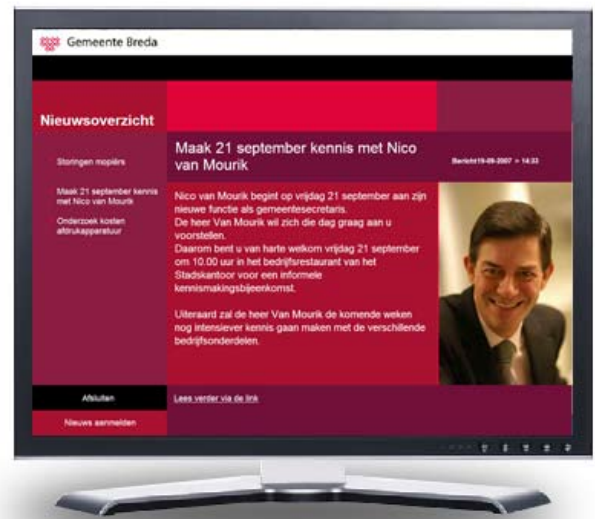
Gemeente Breda

Nieuwsoverzicht

Storingen mopiërs

Maak 21 september kennis met Nico van Mourik

Onderzoek kosten afdrukapparatuur

Maak 21 september kennis met Nico van Mourik

Bericht19-09-2007 > 14:33

Nico van Mourik begint op vrijdag 21 september aan zijn nieuwe functie als gemeentesecretaris.
De heer Van Mourik wil zich die dag graag aan u voorstellen.
Daarom bent u van harte welkom vrijdag 21 september om 10.00 uur in het bedrijfsrestaurant van het Stadskantoor voor een informele kennismakingsbijeenkomst.

Uiteraard zal de heer Van Mourik de komende weken nog intensiever kennis gaan maken met de verschillende bedrijfsonderdelen.

Afsluiten

Nieuws aanmelden

Lees verder via de link